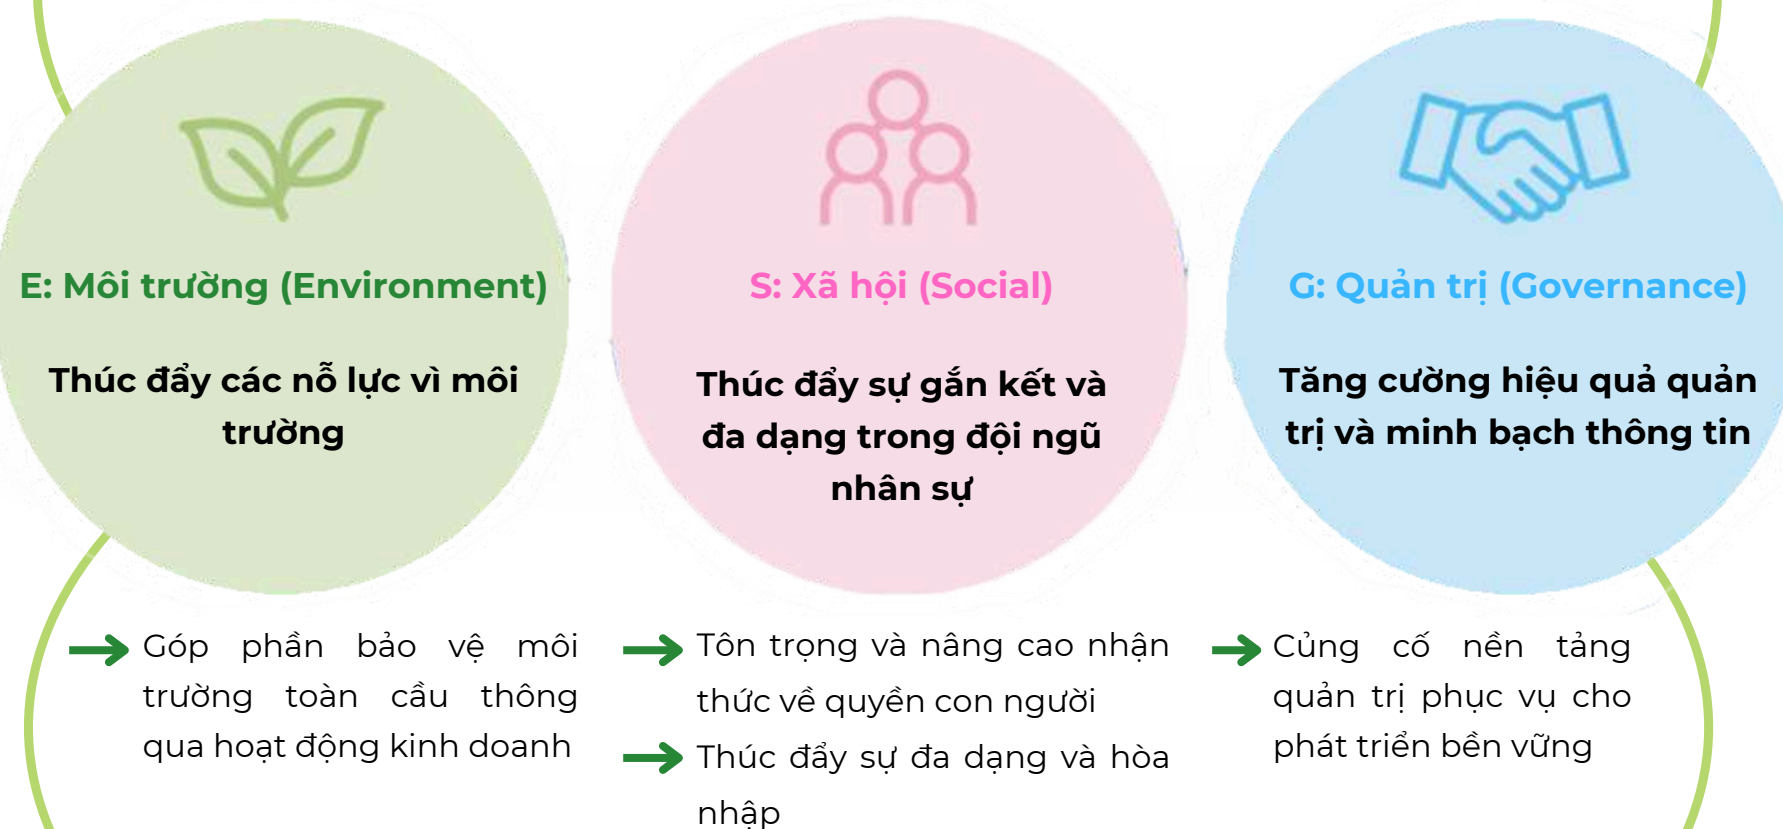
E: Môi trường (Environment)

Thúc đẩy các nỗ lực vì môi trường

S: Xã hội (Social)

Thúc đẩy sự gắn kết và đa dạng trong đội ngũ nhân sự

G: Quản trị (Governance)

Tăng cường hiệu quả quản trị và minh bạch thông tin

Góp phần bảo vệ môi trường toàn cầu thông qua hoạt động kinh doanh

Tôn trọng và nâng cao nhận thức về quyền con người

Thúc đẩy sự đa dạng và hòa nhập

Củng cố nền tảng quản trị phục vụ cho phát triển bền vững